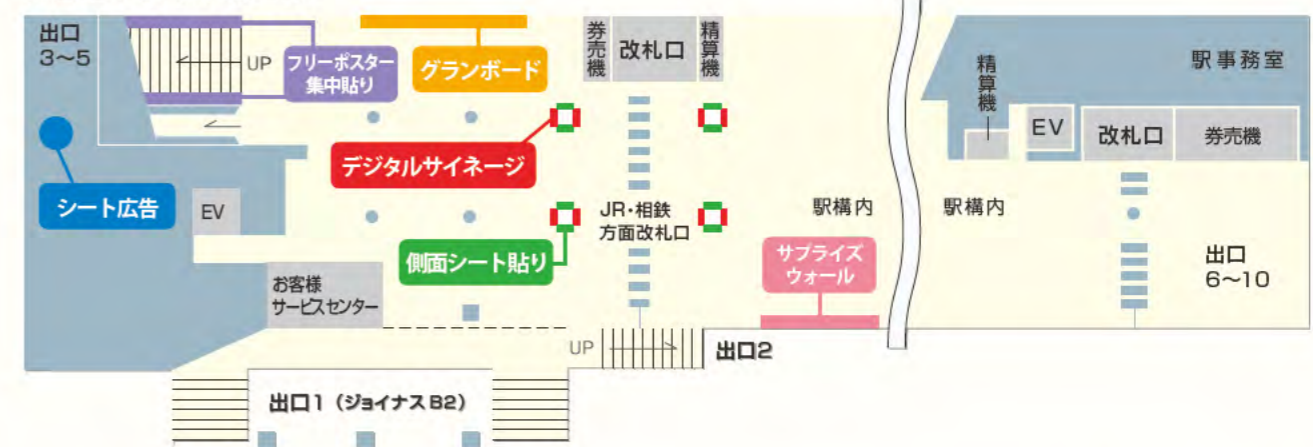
出口
3〜5

UP

フリーポスター
集中貼り

グランボード

券売機

改札口

精算機

駅事務室

精算機

EV

改札口

券売機

デジタルサイネージ

シート広告

EV

JR・相鉄
方面改札口

駅構内

駅構内

側面シート貼り

サプライズ
ウォール

出口
6〜10

お客様
サービスセンター

UP

出口2

出口1（ジョイナス B2）